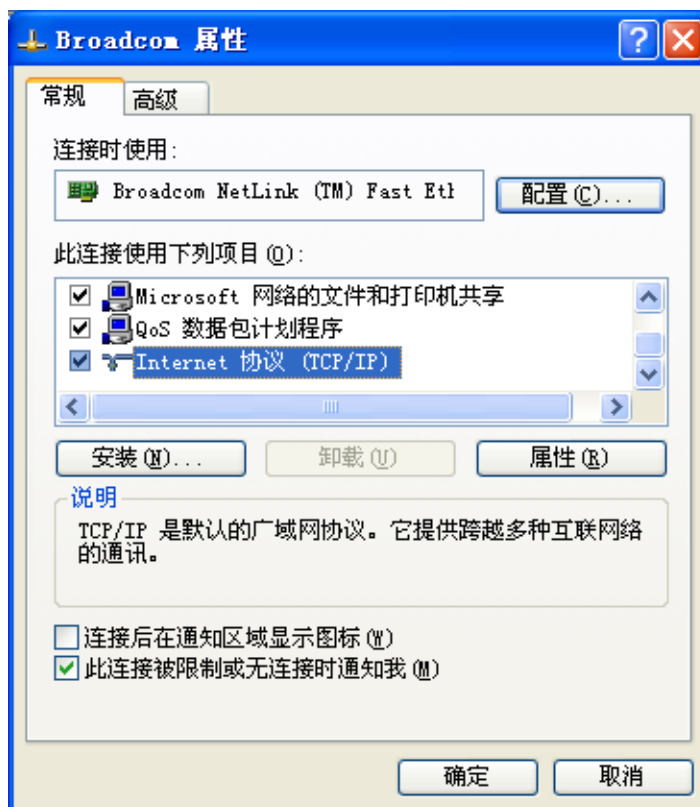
Broadcom 属性

常规 高级

连接时使用:

Broadcom NetLink (TM) Fast Eth

配置(C)...

此连接使用下列项目(O):

Microsoft 网络的文件和打印机共享

QoS 数据包计划程序

Internet 协议 (TCP/IP)

安装(N)... 卸载(U) 属性(R)

说明

TCP/IP 是默认的广域网协议。它提供跨越多种互联网络的通讯。

连接后在通知区域显示图标(W)

此连接被限制或无连接时通知我(M)

确定 取消